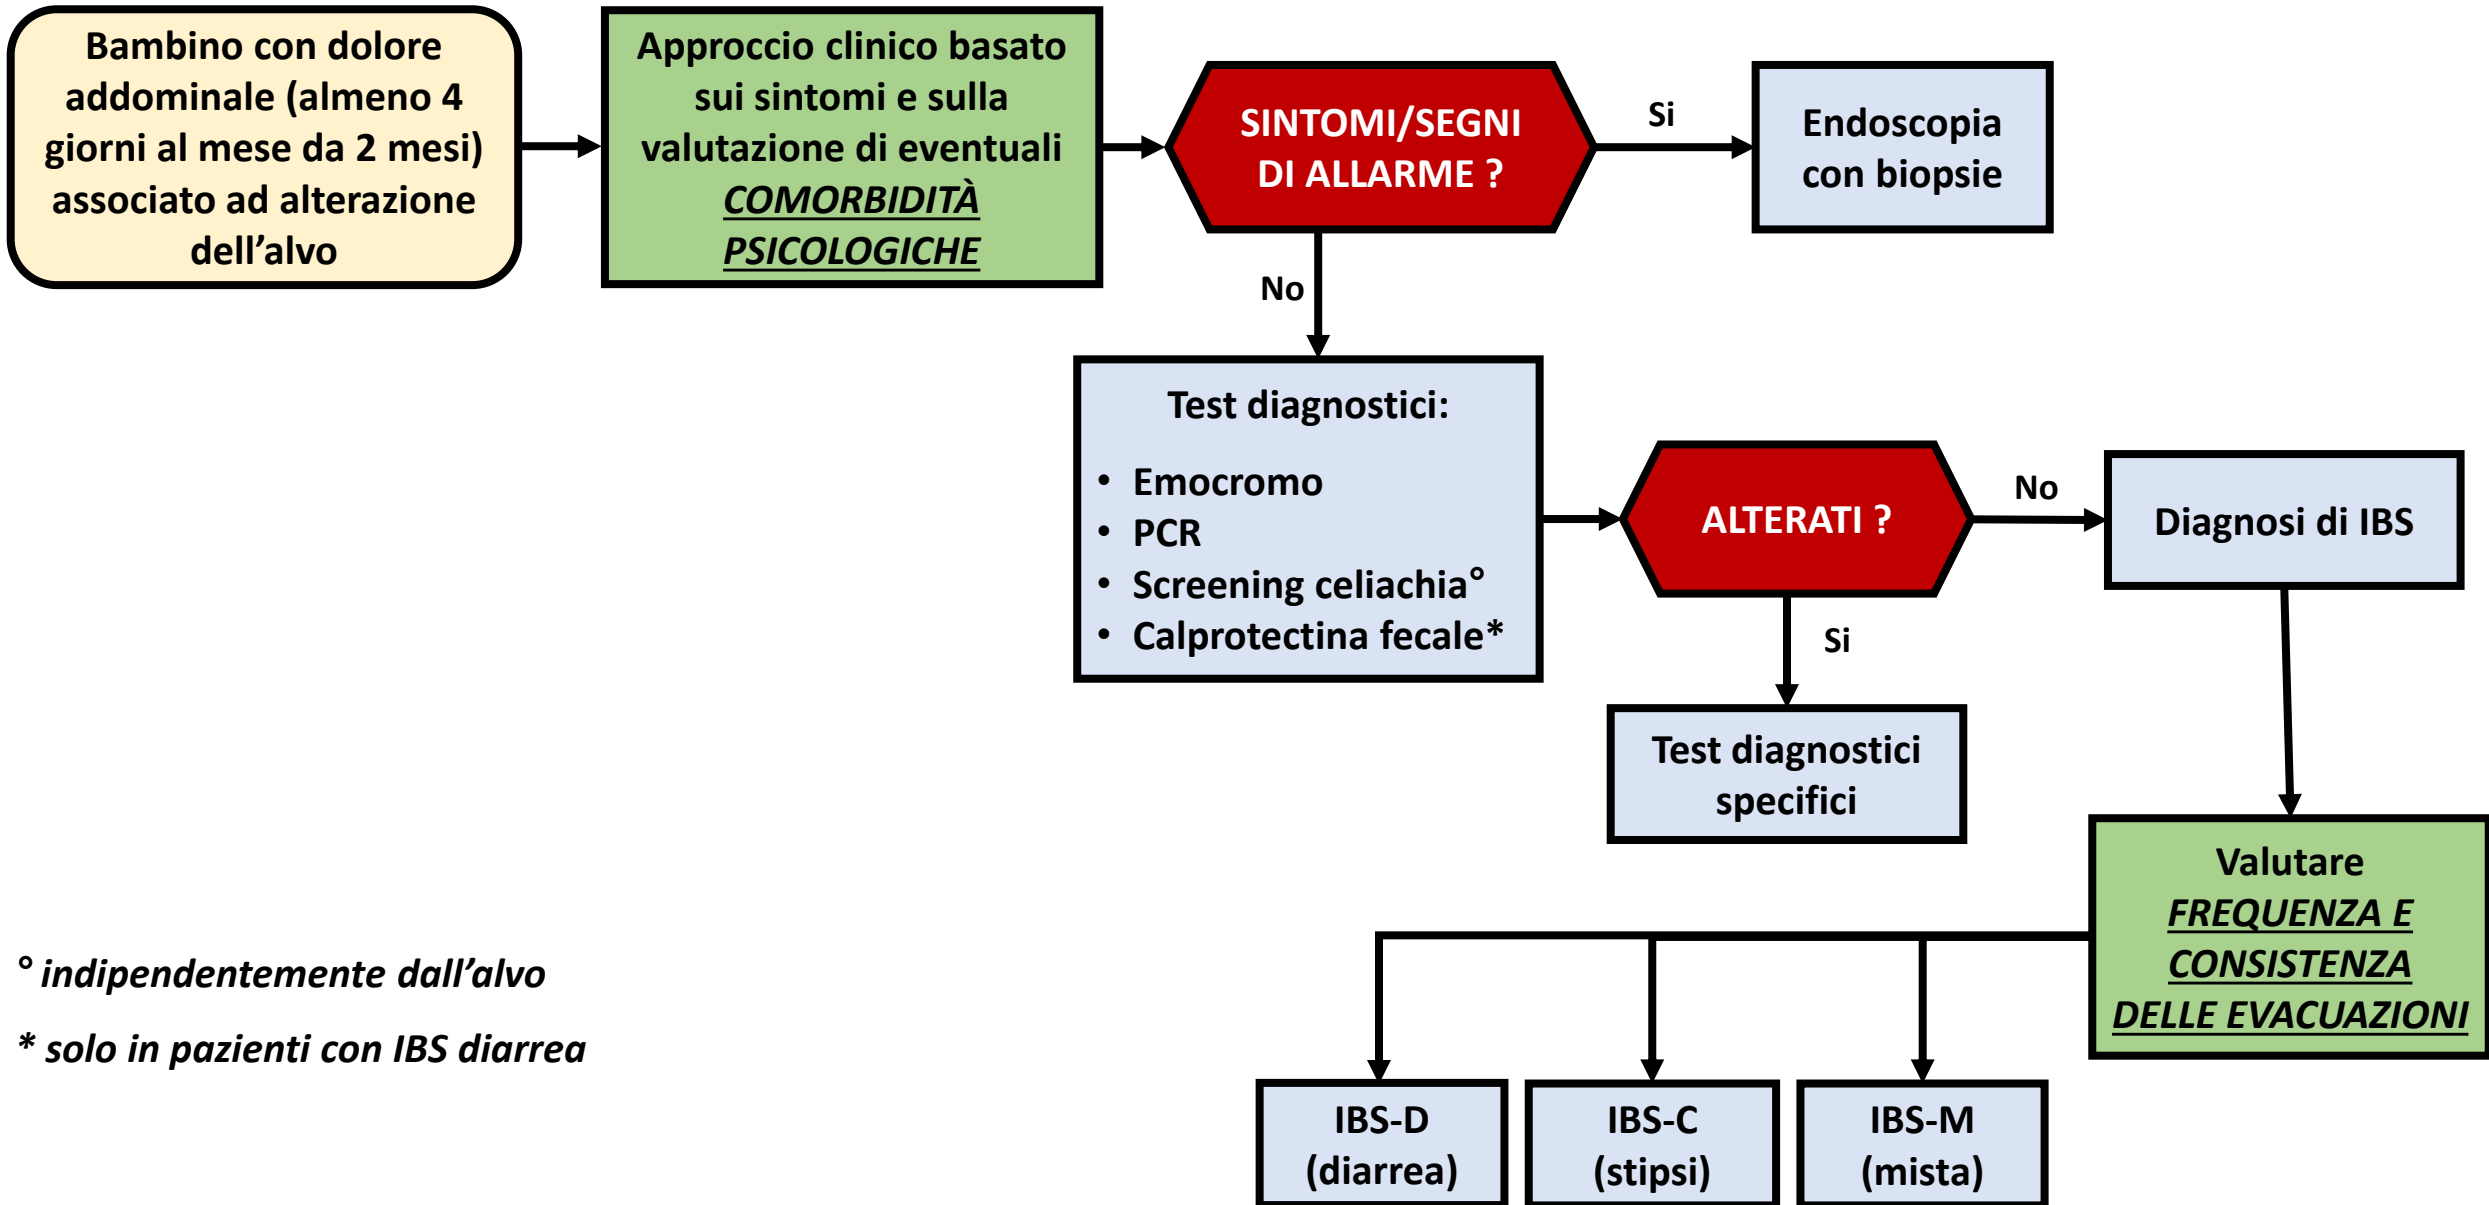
Bambino con dolore addominale (almeno 4 giorni al mese da 2 mesi) associato ad alterazione dell'alvo

Approccio clinico basato sui sintomi e sulla valutazione di eventuali COMORBIDITÀ PSICOLOGICHE

SINTOMI/SEGNI DI ALLARME ?

Si

Endoscopia con biopsie

No

Test diagnostici:
• Emocromo
• PCR
• Screening celiachia°
• Calprotectina fecale*

ALTERATI ?

No

Diagnosi di IBS

Si

Test diagnostici specifici

Valutare FREQUENZA E CONSISTENZA DELLE EVACUAZIONI

° indipendentemente dall'alvo

* solo in pazienti con IBS diarrea

IBS-D (diarrea)

IBS-C (stipsi)

IBS-M (mista)